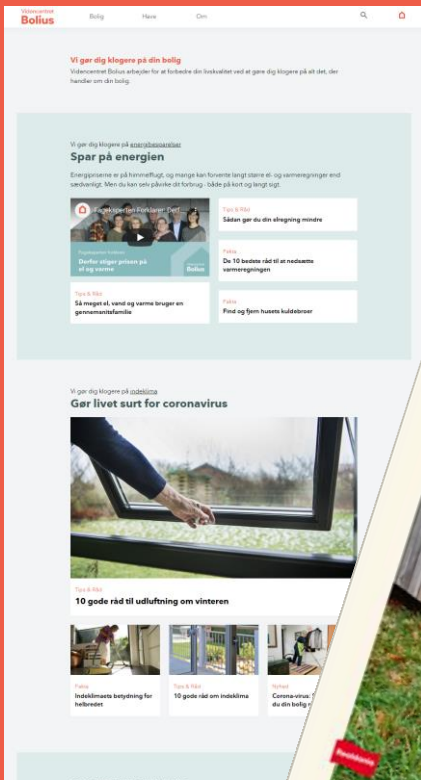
Videncentret Bolius

Bolig Have Om

Vi gør dig klogere på din bolig

Videncentret Bolius arbejder for at forbedre din livskvalitet ved at gøre dig klogere på alt det, der handler om din bolig.

Vi gør dig klogere på energibesparelser

Spar på energien

Energipriserne er på himmelflugt, og mange kan forvente langt større el- og varmeregninger end sædvanligt. Men du kan selv påvirke dit forbrug - både på kort og langt sigt.

Eksperterne Forklarer: Der...

Eksperterne forklarer

Derfor stiger prisen på el og varme

Bolius

Tips & Råd

Sådan gør du din elregning mindre

Fakta

De 10 bedste råd til at nedsætte varmeregningen

Tips & Råd

Så meget el, vand og varme bruger en gennemsnitsfamilie

Fakta

Find og fjern husets kuldebroer

Vi gør dig klogere på indeklima

Gør livet surt for coronavirus

Tips & Råd

10 gode råd til udluftning om vinteren

Fakta

Indeklimaets betydning for helbredet

Tips & Råd

10 gode råd om indeklima

Nyhed

Corona-virus: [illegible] du din bolig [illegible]

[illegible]